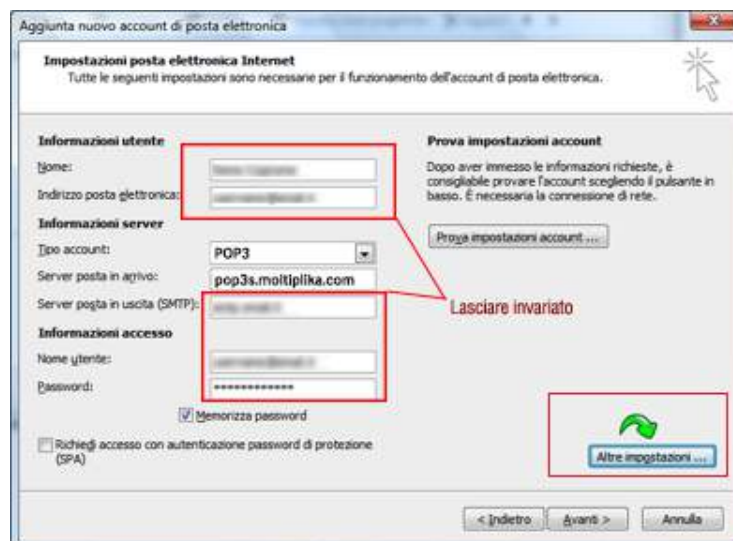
Aggiunta nuovo account di posta elettronica

Impostazioni posta elettronica Internet
Tutte le seguenti impostazioni sono necessarie per il funzionamento dell'account di posta elettronica.

Informazioni utente
Nome: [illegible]
Indirizzo posta elettronica: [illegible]

Informazioni server
Tipo account: POP3
Server posta in arrivo: pop3s.moltiplika.com
Server posta in uscita (SMTP): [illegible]

Informazioni accesso
Nome utente: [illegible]
Password: *************

Memorizza password

Richiedi accesso con autenticazione password di protezione (SPA)

Prova impostazioni account
Dopo aver immesso le informazioni richieste, è consigliabile provare l'account scegliendo il pulsante in basso. È necessaria la connessione di rete.

Prova impostazioni account ...

Lasciare invariato

Altre impostazioni ...

< Indietro   Avanti >   Annulla